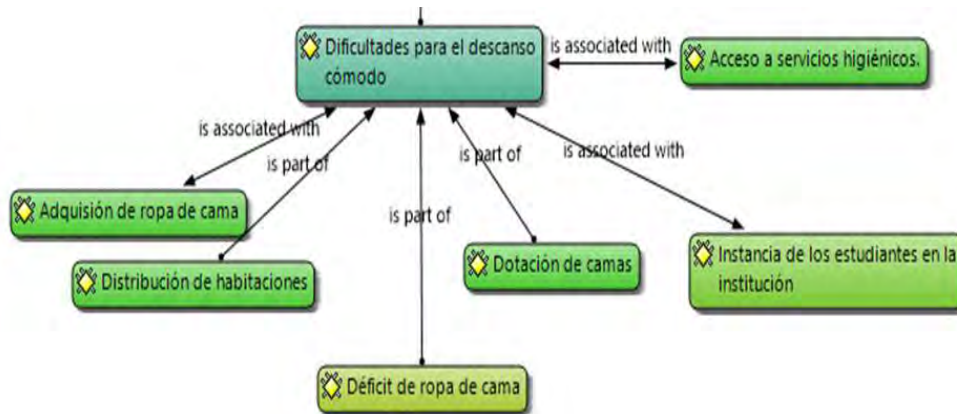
Dificultades para el descanso cómodo

is associated with

Acceso a servicios higiénicos.

is associated with

is part of

is part of

is associated with

Adquisión de ropa de cama

is part of

Distribución de habitaciones

Dotación de camas

Instancia de los estudiantes en la institución

Déficit de ropa de cama